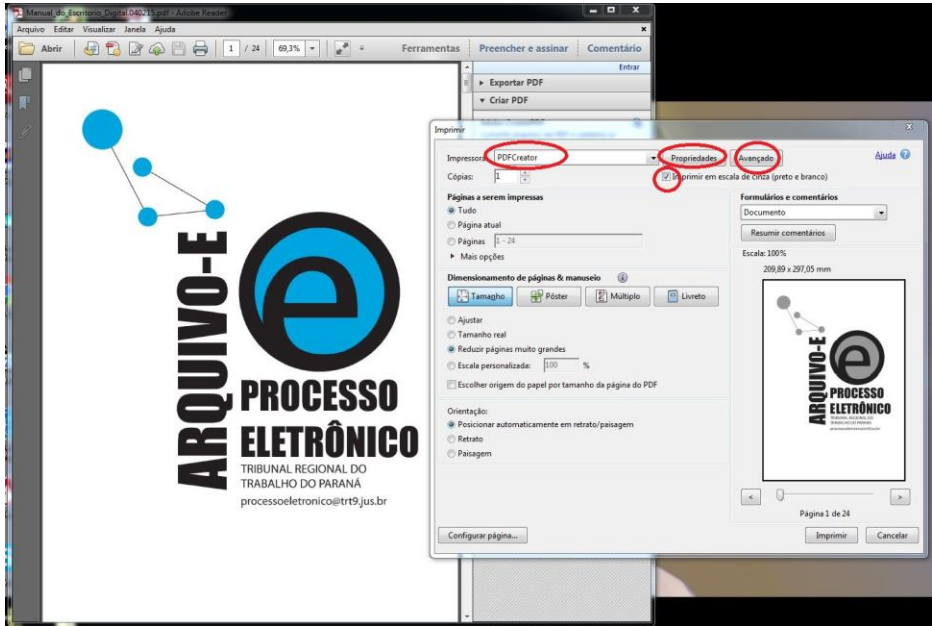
Manual_do_Escritorio_Digital_040215.pdf - Adobe Reader

Arquivo Editar Visualizar Janela Ajuda

Abrir 1 / 24 69,3% Ferramentas Preencher e assinar Comentário

Entrar

▸ Exportar PDF

▾ Criar PDF

ARQUIVO-E

PROCESSO ELETRÔNICO

TRIBUNAL REGIONAL DO TRABALHO DO PARANÁ

processoeletronico@trt9.jus.br

Imprimir

Impressora: PDFCreator Propriedades Avançado Ajuda

Cópias: 1 Imprimir em escala de cinza (preto e branco)

Páginas a serem impressas

Tudo

Página atual

Páginas 1 - 24

▸ Mais opções

Dimensionamento de páginas & manuseio

Tamanho Pôster Múltiplo Livreto

Ajustar

Tamanho real

Reduzir páginas muito grandes

Escala personalizada: 100 %

Escolher origem do papel por tamanho da página do PDF

Orientação:

Posicionar automaticamente em retrato/paisagem

Retrato

Paisagem

Formulários e comentários

Documento

Resumir comentários

Escala: 100%

209,89 x 297,05 mm

ARQUIVO-E PROCESSO ELETRÔNICO TRIBUNAL REGIONAL DO TRABALHO DO PARANÁ

Página 1 de 24

Configurar página...

Imprimir Cancelar